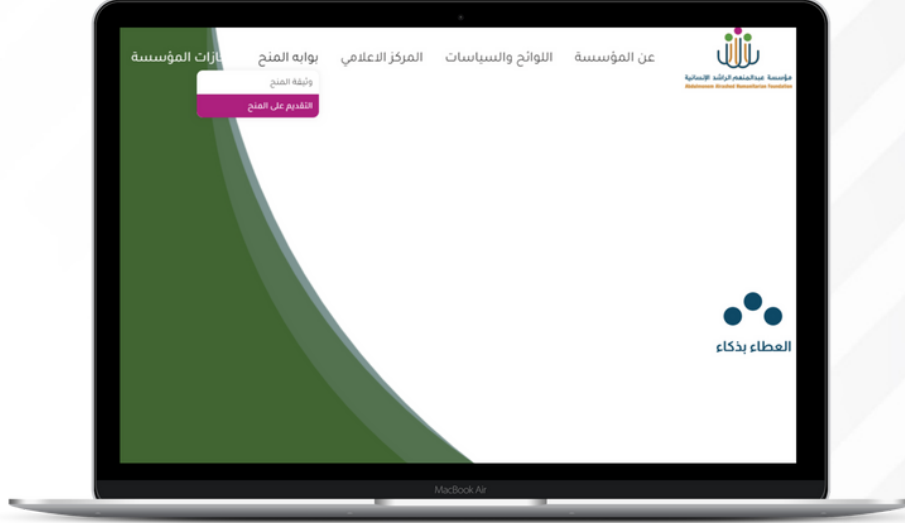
مؤسسة عبدالمنعم الراشد الإنسانية
Abdulmonem Alrashed Humanitarian Foundation

عن المؤسسة
اللوائح والسياسات
المركز الاعلامي
بوابه المنح
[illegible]ازات المؤسسة

وثيقة المنح
التقديم على المنح

العطاء بذكاء

MacBook Air